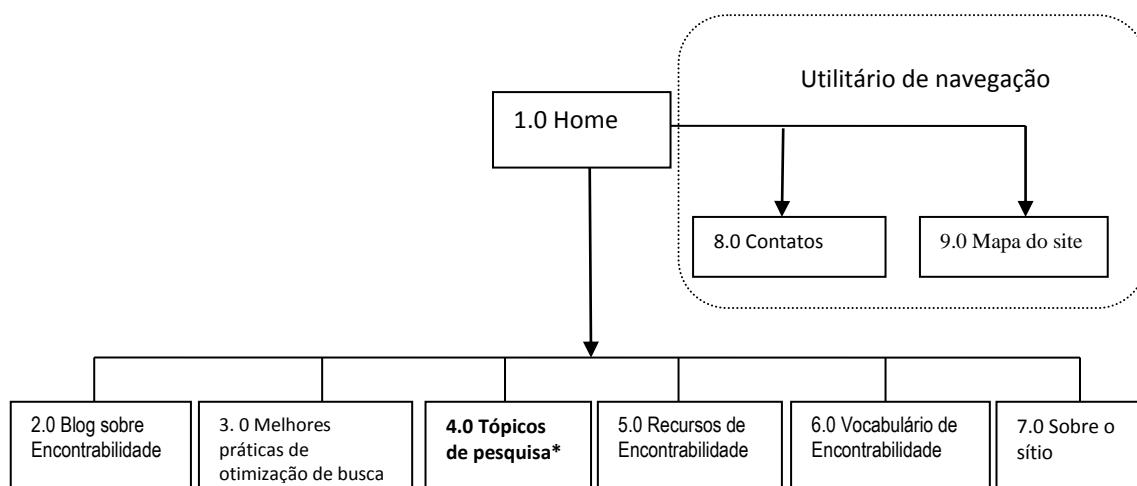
Utilitário de navegação

1.0 Home

8.0 Contatos

9.0 Mapa do site

2.0 Blog sobre Encontrabilidade

3. 0 Melhores práticas de otimização de busca

**4.0 Tópicos de pesquisa***

5.0 Recursos de Encontrabilidade

6.0 Vocabulário de Encontrabilidade

7.0 Sobre o sítio